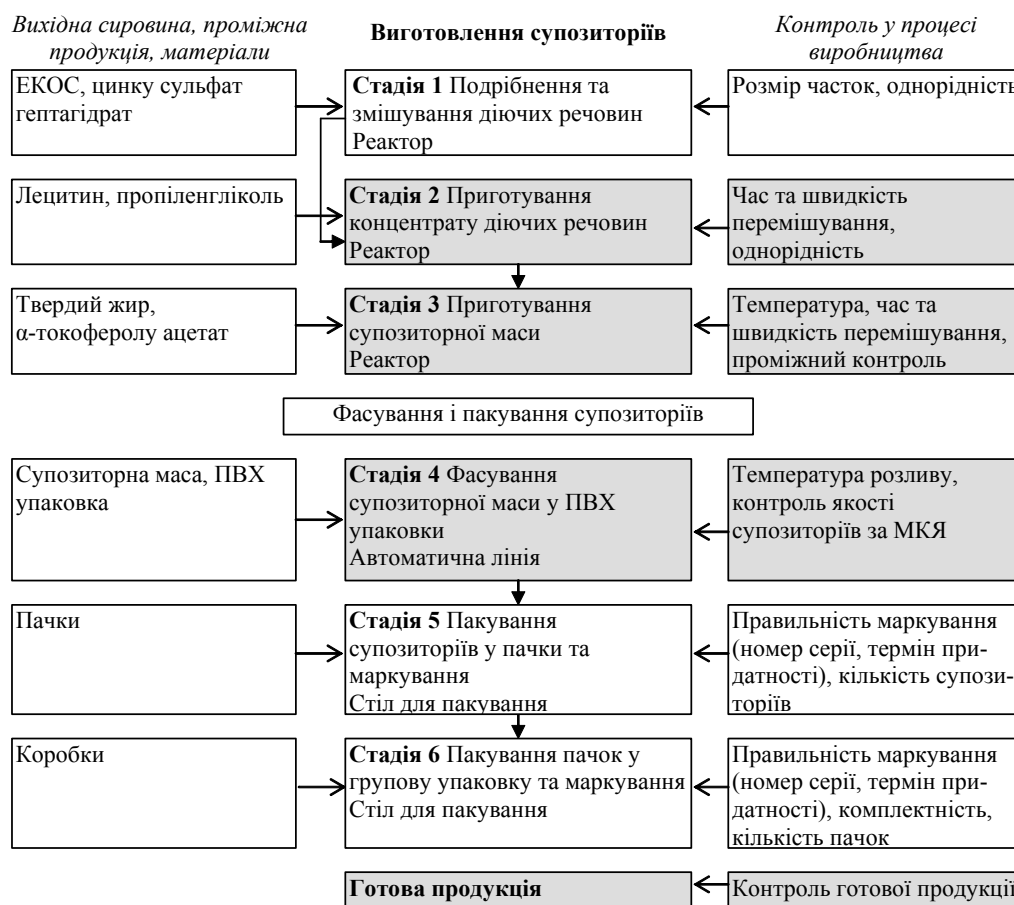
Вихідна сировина, проміжна продукція, матеріали

Виготовлення супозиторіїв

Контроль у процесі виробництва

ЕКОС, цинку сульфат гептагідрат

Стадія 1 Подрібнення та змішування діючих речовин Реактор

Розмір часток, однорідність

Лецитин, пропіленгліколь

Стадія 2 Приготування концентрату діючих речовин Реактор

Час та швидкість перемішування, однорідність

Твердий жир, α-токоферолу ацетат

Стадія 3 Приготування супозиторної маси Реактор

Температура, час та швидкість перемішування, проміжний контроль

Фасування і пакування супозиторіїв

Супозиторна маса, ПВХ упаковка

Стадія 4 Фасування супозиторної маси у ПВХ упаковки Автоматична лінія

Температура розливу, контроль якості супозиторіїв за МКЯ

Пачки

Стадія 5 Пакування супозиторіїв у пачки та маркування Стіл для пакування

Правильність маркування (номер серії, термін придатності), кількість супозиторіїв

Коробки

Стадія 6 Пакування пачок у групову упаковку та маркування Стіл для пакування

Правильність маркування (номер серії, термін придатності), комплектність, кількість пачок

Готова продукція

Контроль готової продукції